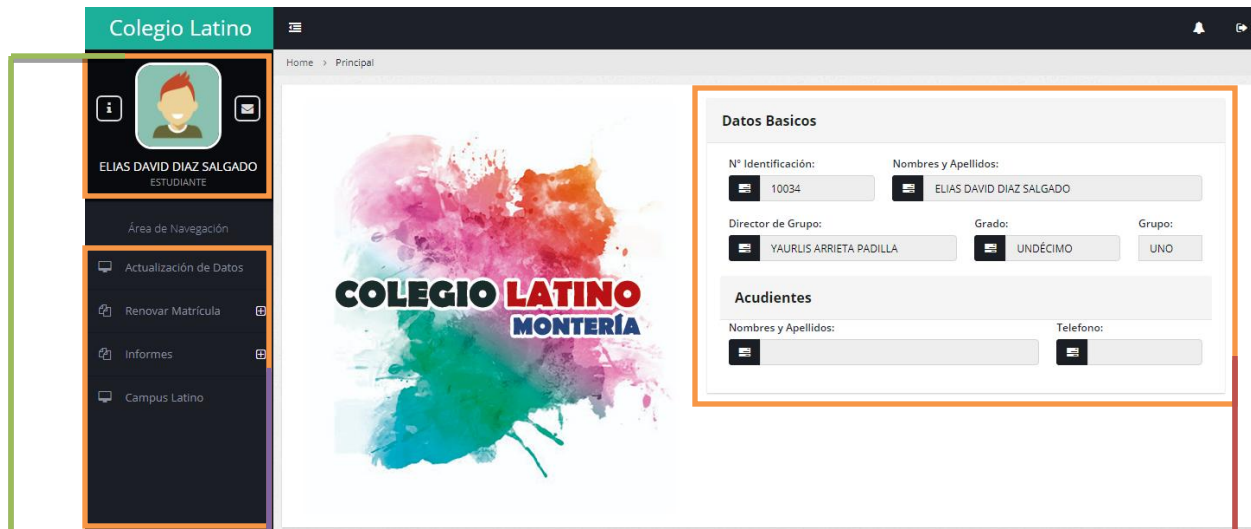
Colegio Latino

ELIAS DAVID DIAZ SALGADO
ESTUDIANTE

Área de Navegación

Actualización de Datos

Renovar Matrícula

Informes

Campus Latino

Home > Principal

COLEGIO LATINO
MONTERÍA

Datos Basicos

N° Identificación:
10034

Nombres y Apellidos:
ELIAS DAVID DIAZ SALGADO

Director de Grupo:
YAURLIS ARRIETA PADILLA

Grado:
UNDÉCIMO

Grupo:
UNO

Acudientes

Nombres y Apellidos:

Telefono: